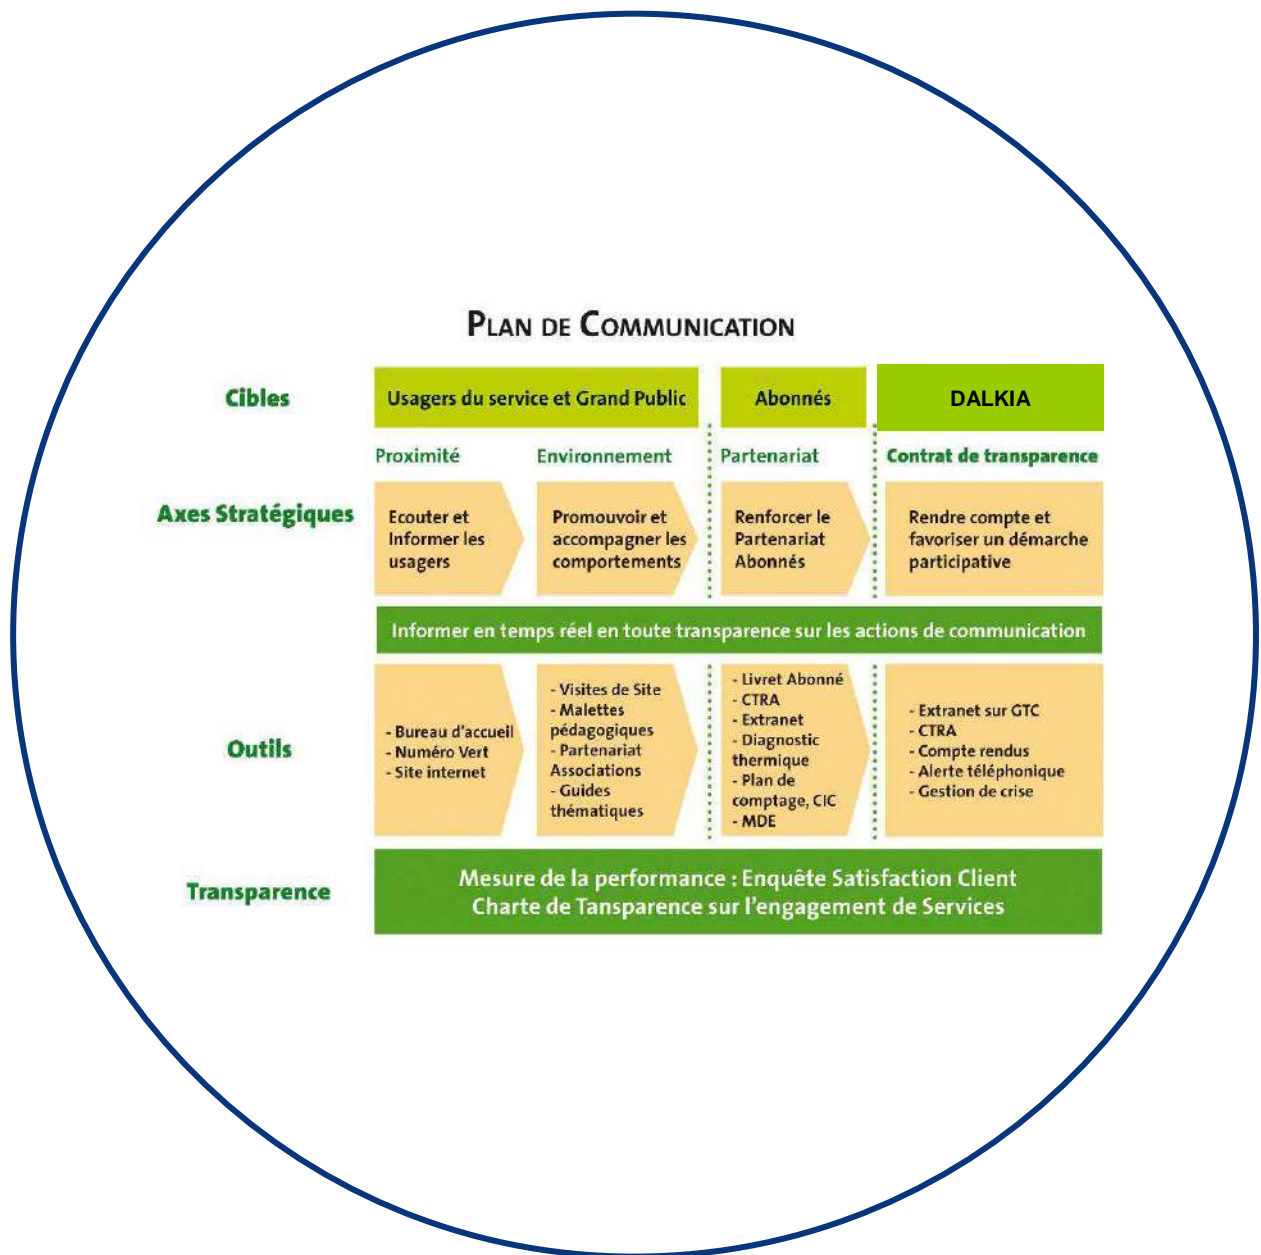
PLAN DE COMMUNICATION

Cibles

Usagers du service et Grand Public

Abonnés

DALKIA

Proximité

Environnement

Partenariat

Contrat de transparence

Axes Stratégiques

Ecouter et Informer les usagers

Promouvoir et accompagner les comportements

Renforcer le Partenariat Abonnés

Rendre compte et favoriser un démarche participative

Informer en temps réel en toute transparence sur les actions de communication

Outils

- Bureau d'accueil
- Numéro Vert
- Site internet

- Visites de Site
- Malettes pédagogiques
- Partenariat Associations
- Guides thématiques

- Livret Abonné
- CTRA
- Extranet
- Diagnostic thermique
- Plan de comptage, CIC
- MDE

- Extranet sur GTC
- CTRA
- Compte rendus
- Alerte téléphonique
- Gestion de crise

Transparence

Mesure de la performance : Enquête Satisfaction Client
Charte de Tansparence sur l'engagement de Services